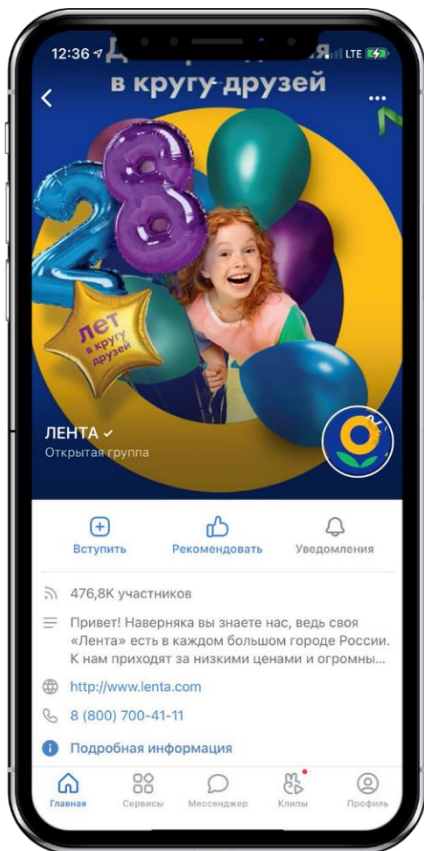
12:36 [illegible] LTE

в кругу друзей

2 8

лет в кругу друзей

ЛЕНТА ✓
Открытая группа

Вступить
Рекомендовать
Уведомления

476,8K участников

Привет! Наверняка вы знаете нас, ведь своя «Лента» есть в каждом большом городе России. К нам приходят за низкими ценами и огромны...

http://www.lenta.com

8 (800) 700-41-11

Подробная информация

Главная
Сервисы
Мессенджер
Клипы
Профиль